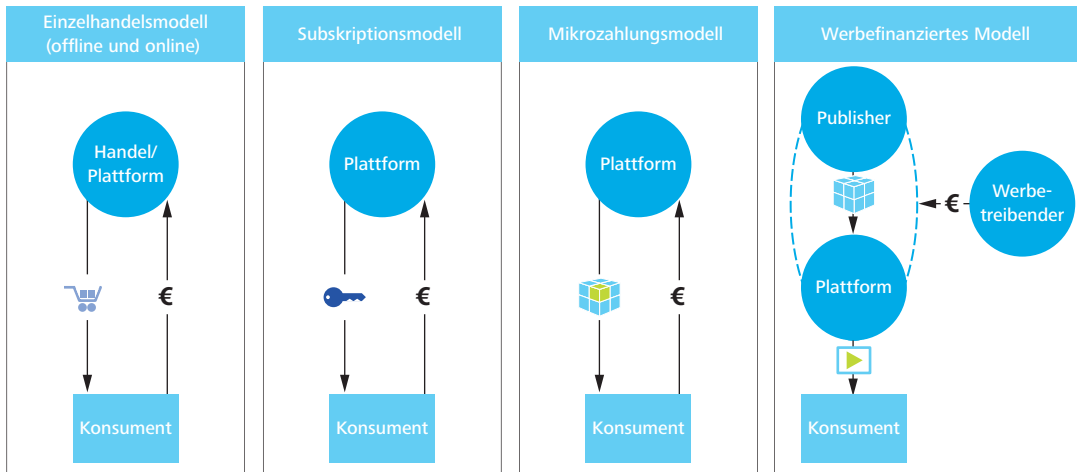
Einzelhandelsmodell (offline und online)

Handel/ Plattform

€

Konsument

Subskriptionsmodell

Plattform

€

Konsument

Mikrozahlungsmodell

Plattform

€

Konsument

Werbefinanziertes Modell

Publisher

€

Werbetreibender

Plattform

Konsument